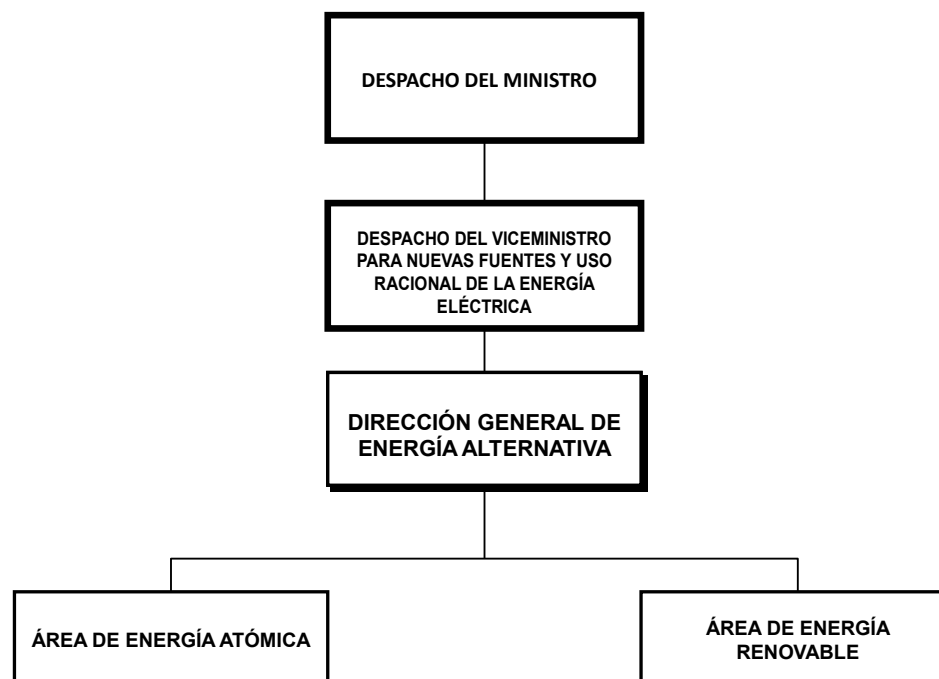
DESPACHO DEL MINISTRO

DESPACHO DEL VICEMINISTRO PARA NUEVAS FUENTES Y USO RACIONAL DE LA ENERGÍA ELÉCTRICA

DIRECCIÓN GENERAL DE ENERGÍA ALTERNATIVA

ÁREA DE ENERGÍA ATÓMICA

ÁREA DE ENERGÍA RENOVABLE